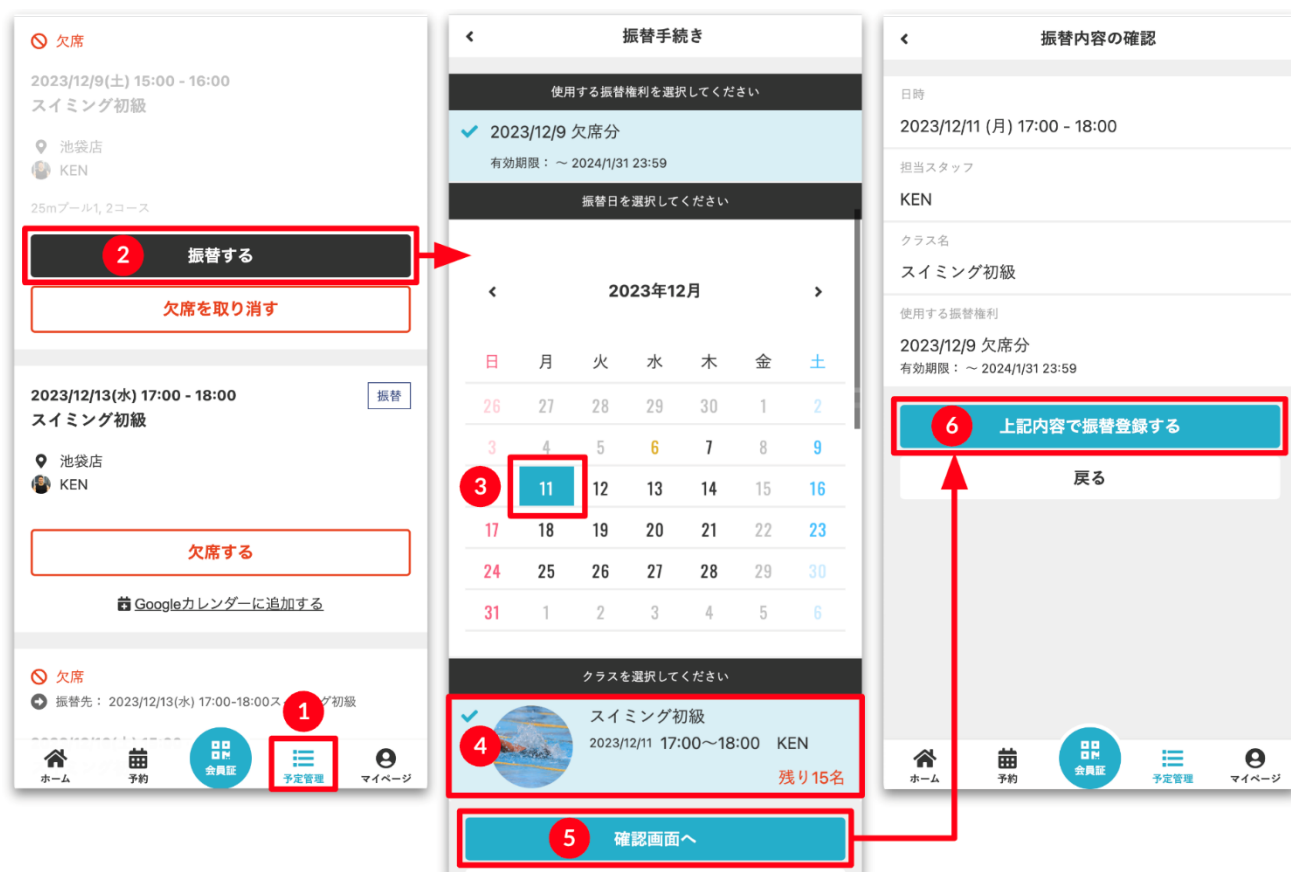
欠席

2023/12/9(土) 15:00 - 16:00
スイミング初級

池袋店
KEN

25mプール1, 2コース

2 振替する

欠席を取り消す

2023/12/13(水) 17:00 - 18:00
振替
スイミング初級

池袋店
KEN

欠席する

Googleカレンダーに追加する

欠席
振替先： 2023/12/13(水) 17:00-18:00スイミング初級

1

ホーム
予約
会員証
予定管理
マイページ

振替手続き

使用する振替権利を選択してください

2023/12/9 欠席分
有効期限： ～ 2024/1/31 23:59

振替日を選択してください

2023年12月

| 日 | 月 | 火 | 水 | 木 | 金 | 土 |
|---|---|---|---|---|---|---|
| 26 | 27 | 28 | 29 | 30 | 1 | 2 |
| 3 | 4 | 5 | 6 | 7 | 8 | 9 |
| 10 | 11 | 12 | 13 | 14 | 15 | 16 |
| 17 | 18 | 19 | 20 | 21 | 22 | 23 |
| 24 | 25 | 26 | 27 | 28 | 29 | 30 |
| 31 | 1 | 2 | 3 | 4 | 5 | 6 |

3

クラスを選択してください

4
スイミング初級
2023/12/11 17:00～18:00 KEN
残り15名

5 確認画面へ

振替内容の確認

日時
2023/12/11 (月) 17:00 - 18:00

担当スタッフ
KEN

クラス名
スイミング初級

使用する振替権利
2023/12/9 欠席分
有効期限： ～ 2024/1/31 23:59

6 上記内容で振替登録する

戻る

ホーム
予約
会員証
予定管理
マイページ